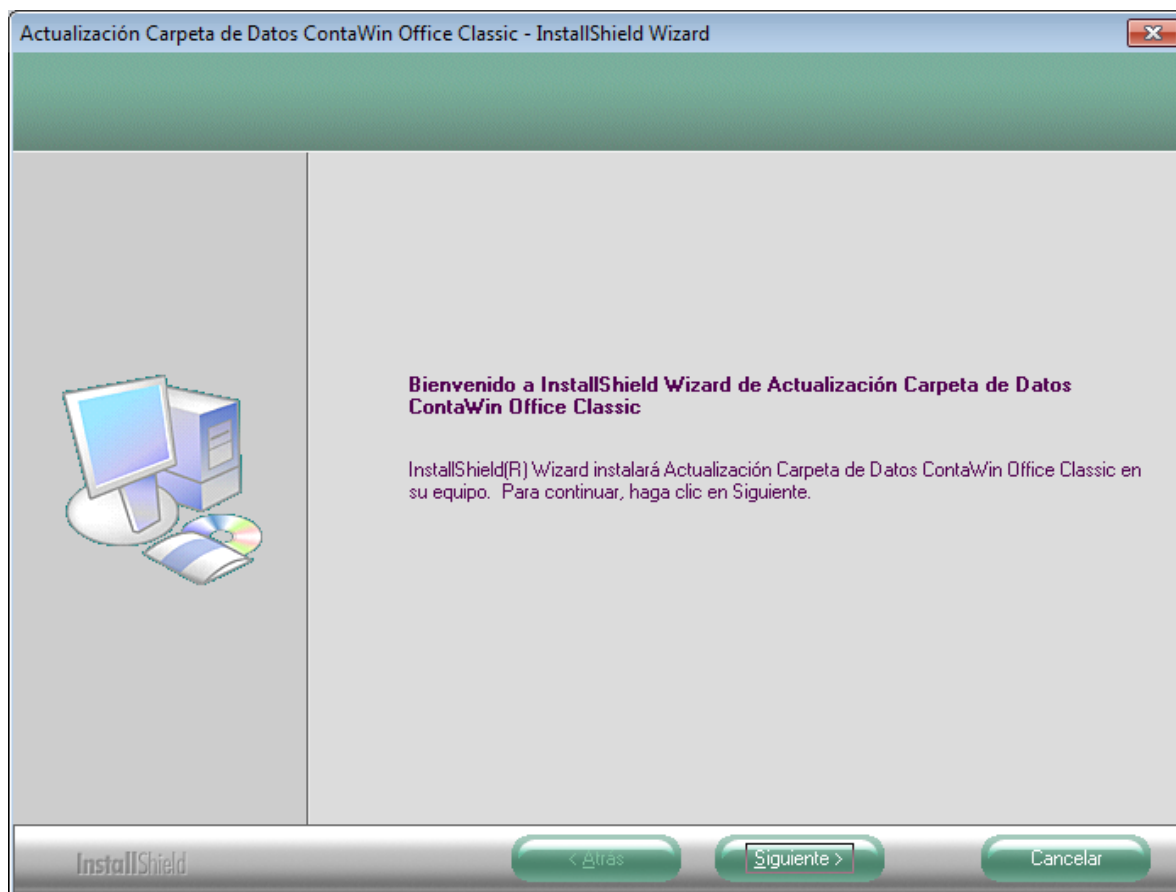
Actualización Carpeta de Datos ContaWin Office Classic - InstallShield Wizard

Bienvenido a InstallShield Wizard de Actualización Carpeta de Datos ContaWin Office Classic

InstallShield(R) Wizard instalará Actualización Carpeta de Datos ContaWin Office Classic en su equipo. Para continuar, haga clic en Siguiente.

InstallShield

< Atrás

Siguiente >

Cancelar